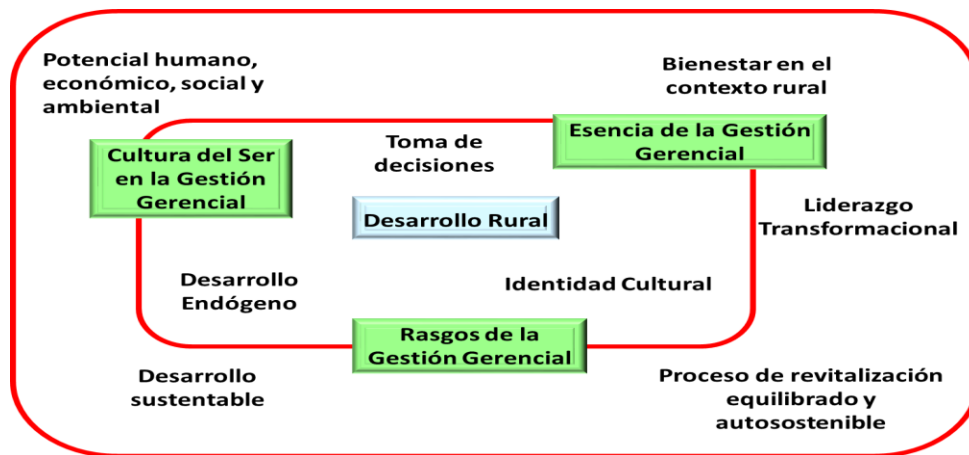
Potencial humano, económico, social y ambiental

Bienestar en el contexto rural

Toma de decisiones

Esencia de la Gestión Gerencial

Cultura del Ser en la Gestión Gerencial

Desarrollo Rural

Liderazgo Transformacional

Desarrollo Endógeno

Identidad Cultural

Rasgos de la Gestión Gerencial

Desarrollo sustentable

Proceso de revitalización equilibrado y autosostenible